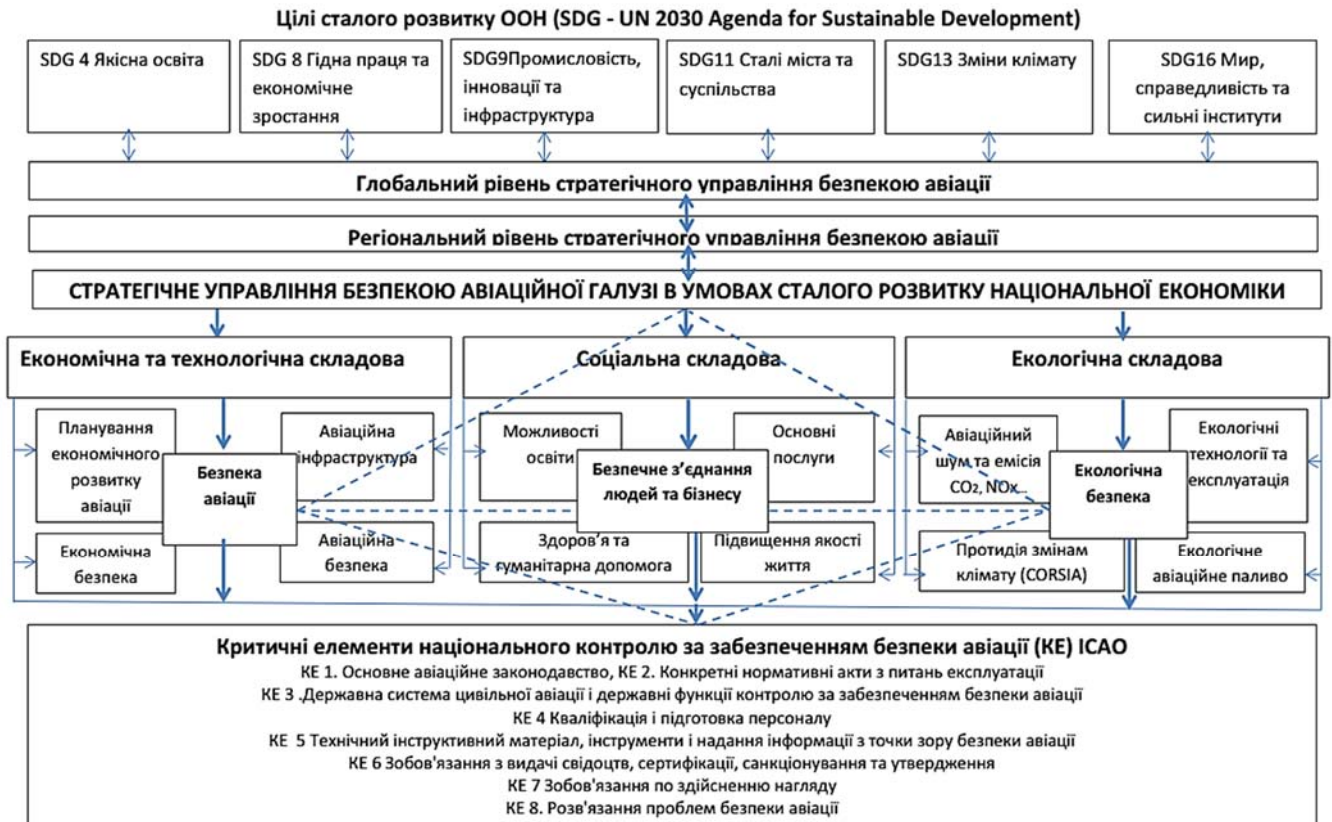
Цілі сталого розвитку ООН (SDG - UN 2030 Agenda for Sustainable Development)

SDG 4 Якісна освіта

SDG 8 Гідна праця та економічне зростання

SDG9Промисловість, інновації та інфраструктура

SDG11 Сталі міста та суспільства

SDG13 Зміни клімату

SDG16 Мир, справедливість та сильні інститути

Глобальний рівень стратегічного управління безпекою авіації

Регіональний рівень стратегічного управління безпекою авіації

СТРАТЕГІЧНЕ УПРАВЛІННЯ БЕЗПЕКОЮ АВІАЦІЙНОЇ ГАЛУЗІ В УМОВАХ СТАЛОГО РОЗВИТКУ НАЦІОНАЛЬНОЇ ЕКОНОМІКИ

Економічна та технологічна складова

Соціальна складова

Екологічна складова

Планування економічного розвитку авіації

Авіаційна інфраструктура

Безпека авіації

Економічна безпека

Авіаційна безпека

Можливості освіти

Основні послуги

Безпечне з'єднання людей та бізнесу

Здоров'я та гуманітарна допомога

Підвищення якості життя

Авіаційний шум та емісія $CO_2$, NOx

Екологічні технології та експлуатація

Екологічна безпека

Протидія змінам клімату (CORSIA)

Екологічне авіаційне паливо

Критичні елементи національного контролю за забезпеченням безпеки авіації (КЕ) ICAO
КЕ 1. Основне авіаційне законодавство, КЕ 2. Конкретні нормативні акти з питань експлуатації
КЕ 3 .Державна система цивільної авіації і державні функції контролю за забезпеченням безпеки авіації
КЕ 4 Кваліфікація і підготовка персоналу
КЕ 5 Технічний інструктивний матеріал, інструменти і надання інформації з точки зору безпеки авіації
КЕ 6 Зобов'язання з видачі свідоцтв, сертифікації, санкціонування та утвердження
КЕ 7 Зобов'язання по здійсненню нагляду
КЕ 8. Розв'язання проблем безпеки авіації